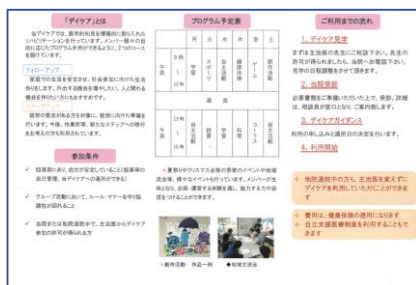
「デイケア」とは

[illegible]

フォローアップ

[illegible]

ステップアップ

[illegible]

参加条件

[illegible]

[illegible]

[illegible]

プログラム予定表

| | | 月 | 火 | 水 | 木 | 金 | 土 |
|---|---|---|---|---|---|---|---|
| 午前 | 9時 〜 12時 | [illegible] | 学習 | 自主活動 | 健康体操 | スポーツ | 創作活動 |
| | | 昼食 | | | | | |
| 午後 | 13時 〜 16時 | 自主活動 | 調理 | ミーティング | 学習 | 料理 | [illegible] |

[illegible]

創作活動　作品一例　　料理交流会

ご利用までの流れ

1. デイケア見学

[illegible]

2. 当院受診

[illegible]

3. デイケア面接

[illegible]

4. 利用開始

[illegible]

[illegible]